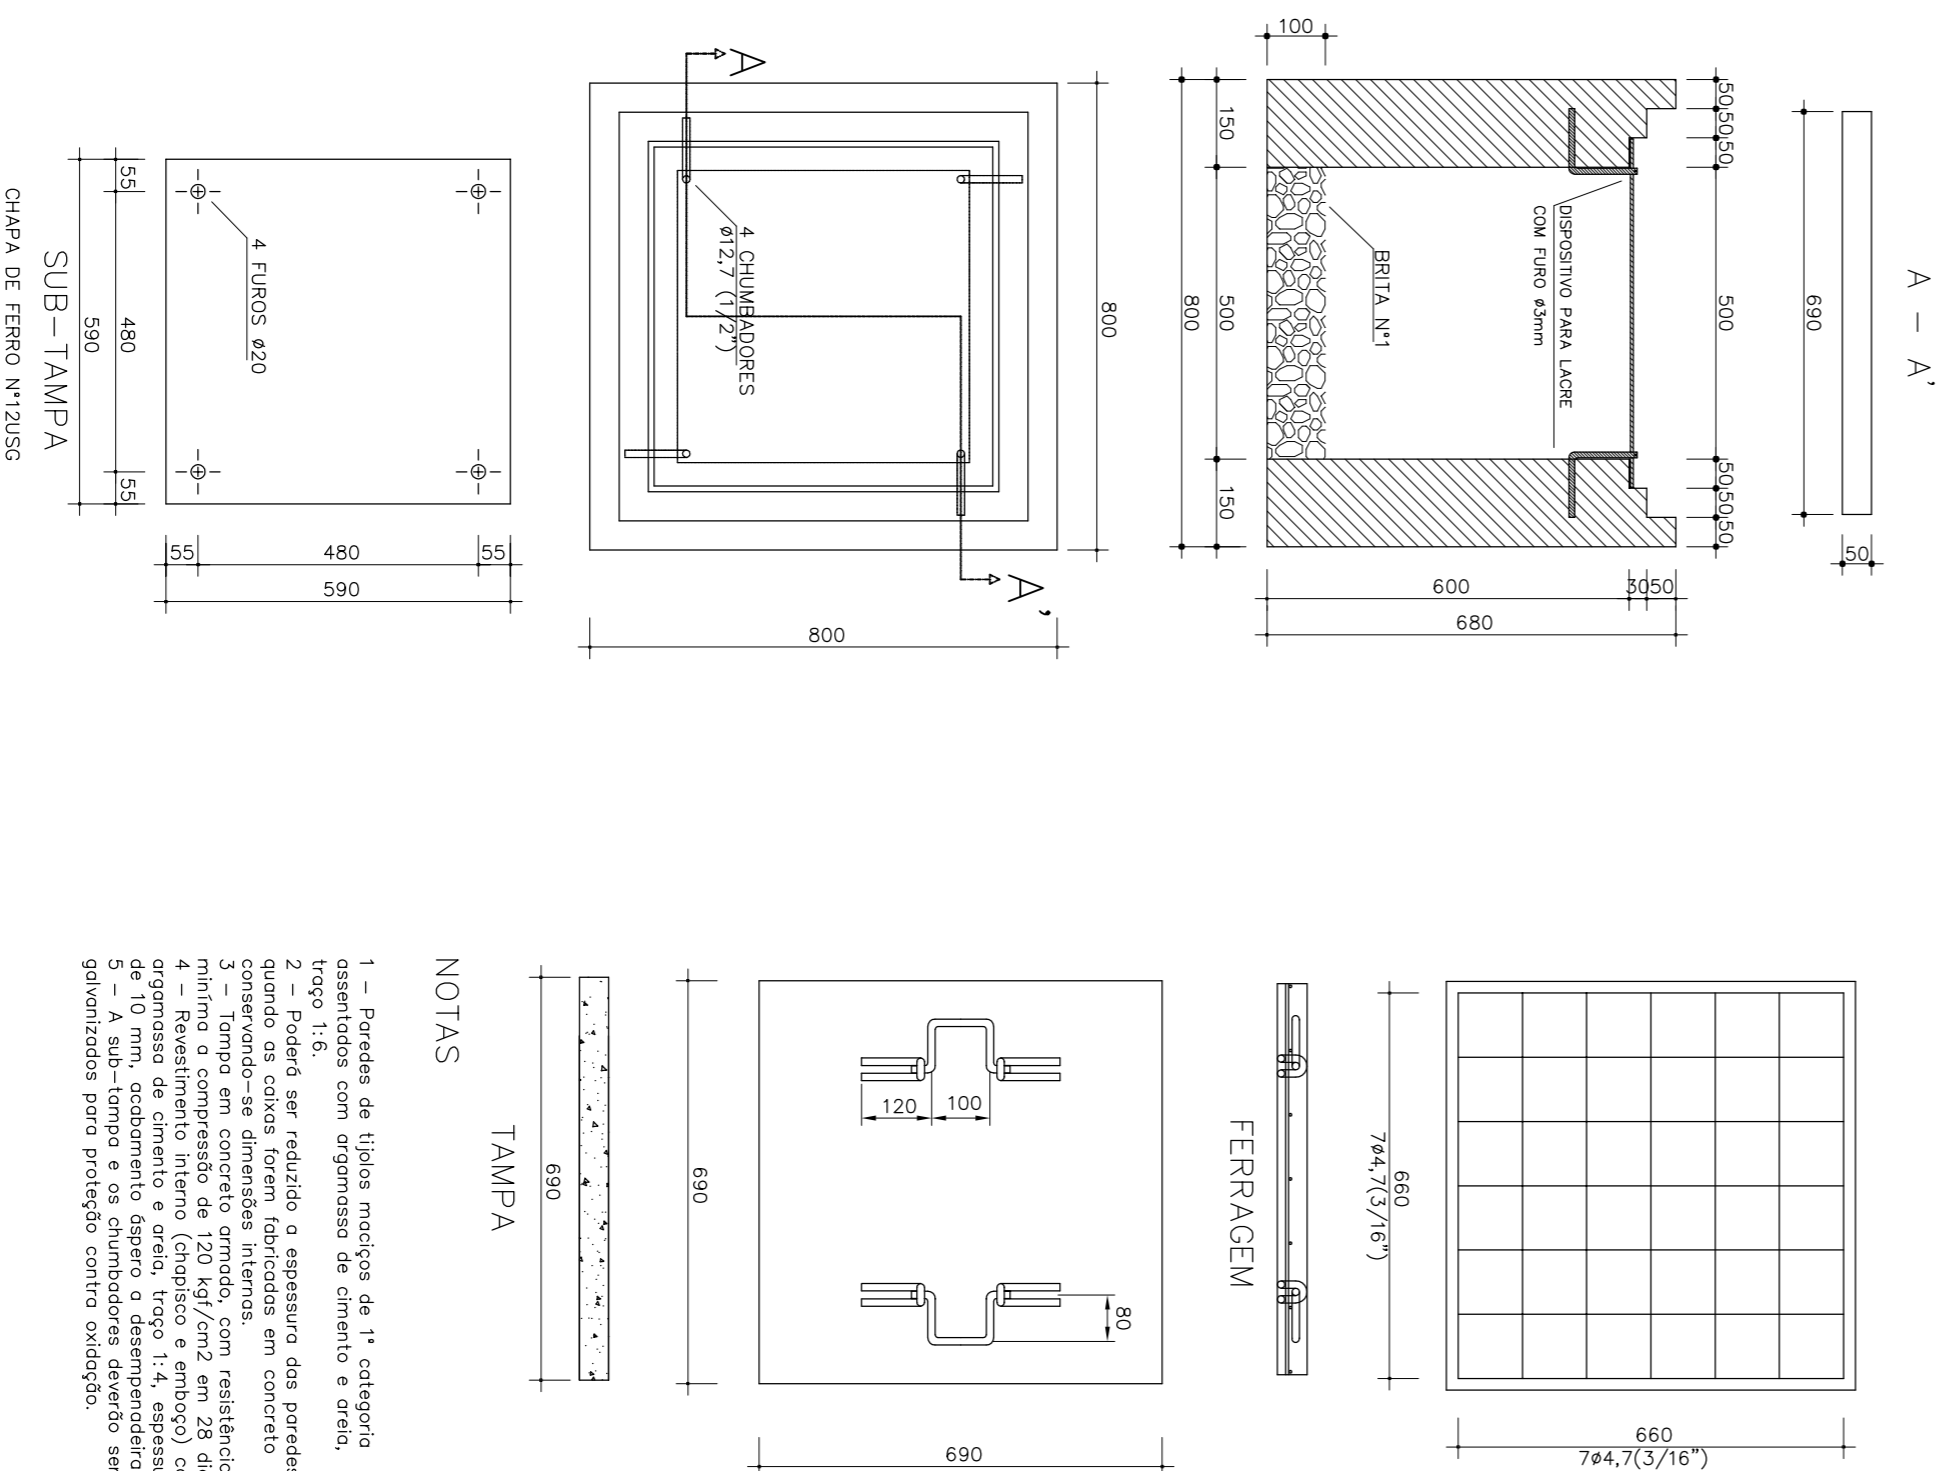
SUB–TAMPA
CHAPA DE FERRO N°12USG

55
480
55
590

4 FUROS ø20

55 480 55
590

A
A'

4 CHUMBADORES
ø12,7 (1/2")

800
800

A – A'

100
150
500
150
800

BRITA N°1

DISPOSITIVO PARA LACRE
COM FURO ø3mm

50 50 50
500
50 50 50

600 30 50
680

690
50

NOTAS

1 – Paredes de tijolos maciços de 1° categoria assentados com argamassa de cimento e areia, traço 1:6.
2 – Poderá ser reduzido a espessura das paredes quando as caixas forem fabricadas em concreto conservando–se dimensões internas.
3 – Tampa em concreto armado, com resistência minima a compressão de 120 kgf/cm2 em 28 di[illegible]
4 – Revestimento interno (chapisco e emboço) c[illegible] argamassa de cimento e areia, traço 1:4, espessu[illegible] de 10 mm, acabamento áspero a desempenadeira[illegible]
5 – A sub–tampa e os chumbadores deverão ser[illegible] galvanizados para proteção contra oxidação.

TAMPA
690
690
120 100
80
690

FERRAGEM
660
7ø4,7(3/16")
660
7ø4,7(3/16")